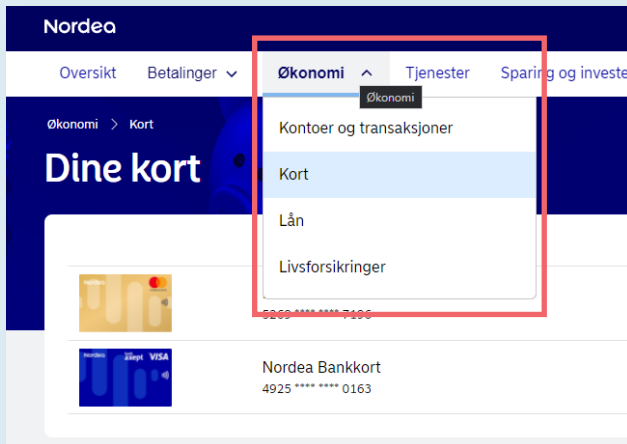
Nordea

Oversikt Betalinger Økonomi Tjenester Sparing og investe

Økonomi

Økonomi > Kort

Dine kort

Kontoer og transaksjoner

Kort

Lån

Livsforsikringer

5269 **** **** 7196

Nordea

Nordea zaept VISA

Nordea Bankkort
4925 **** **** 0163